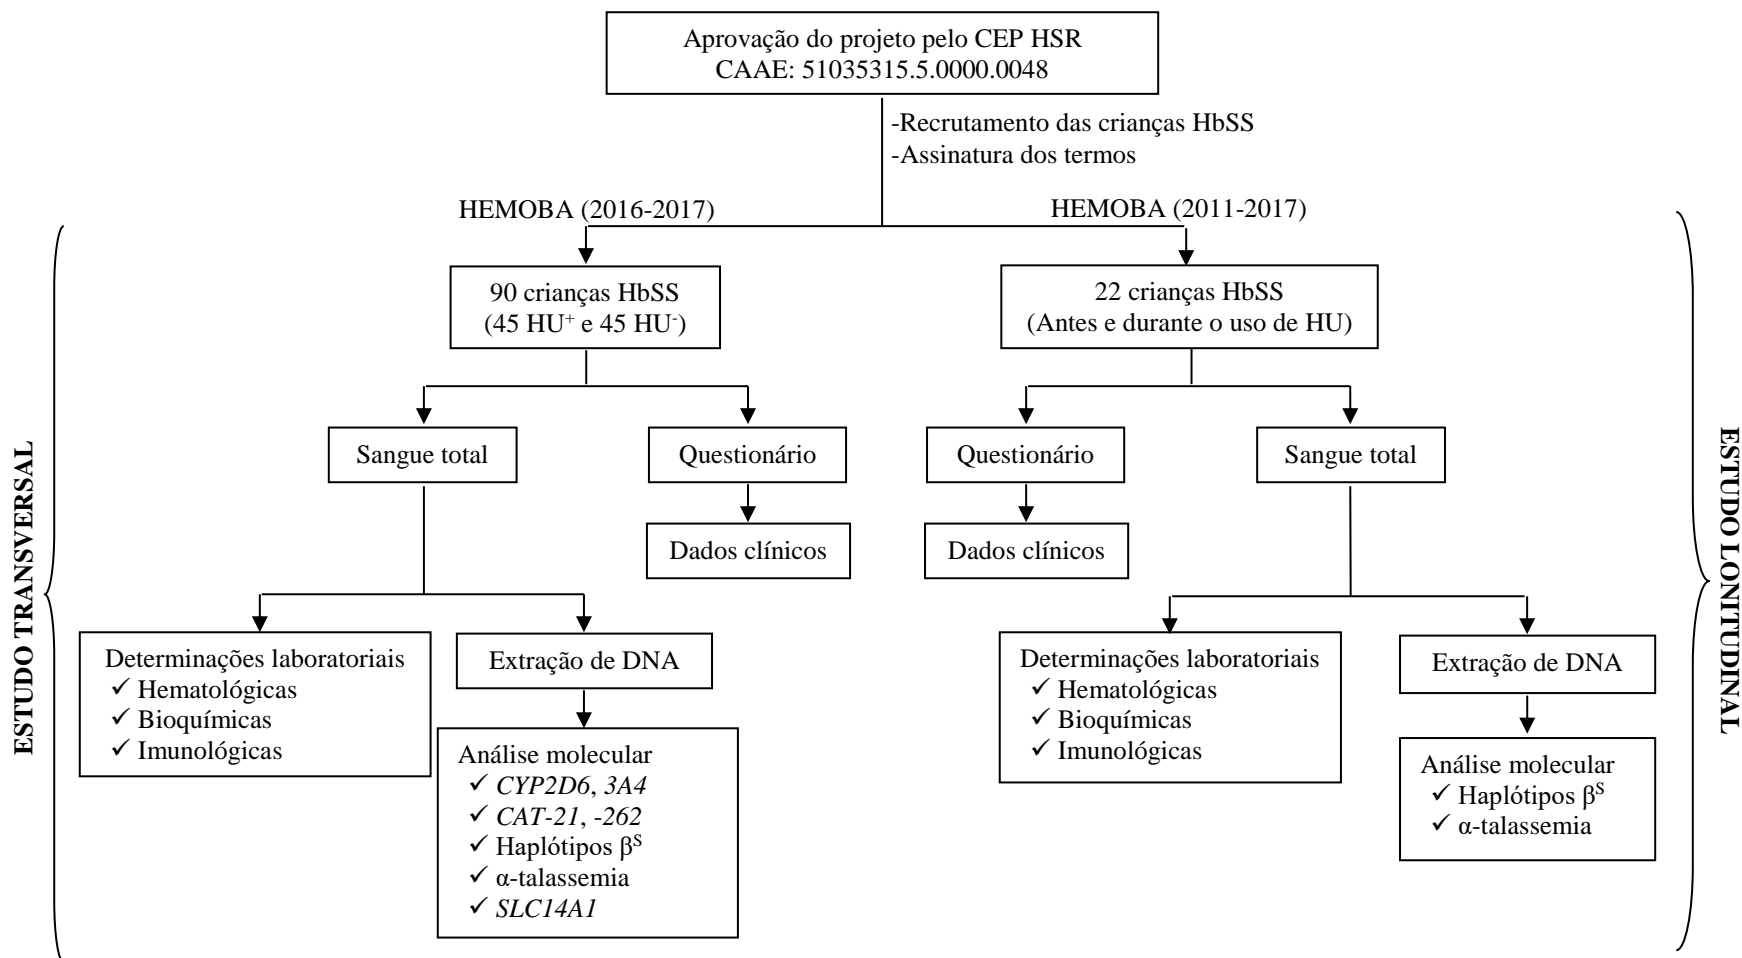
Aprovação do projeto pelo CEP HSR
CAAE: 51035315.5.0000.0048

-Recrutamento das crianças HbSS
-Assinatura dos termos

HEMOBA (2016-2017)

HEMOBA (2011-2017)

ESTUDO TRANSVERSAL

90 crianças HbSS
(45 HU$^+$ e 45 HU$^-$)

Sangue total

Questionário

Dados clínicos

Determinações laboratoriais
✓ Hematológicas
✓ Bioquímicas
✓ Imunológicas

Extração de DNA

Análise molecular
✓ CYP2D6, 3A4
✓ CAT-21, -262
✓ Haplótipos $\beta^S$
✓ $\alpha$-talassemia
✓ SLC14A1

ESTUDO LONTUDINAL

22 crianças HbSS
(Antes e durante o uso de HU)

Questionário

Sangue total

Dados clínicos

Determinações laboratoriais
✓ Hematológicas
✓ Bioquímicas
✓ Imunológicas

Extração de DNA

Análise molecular
✓ Haplótipos $\beta^S$
✓ $\alpha$-talassemia